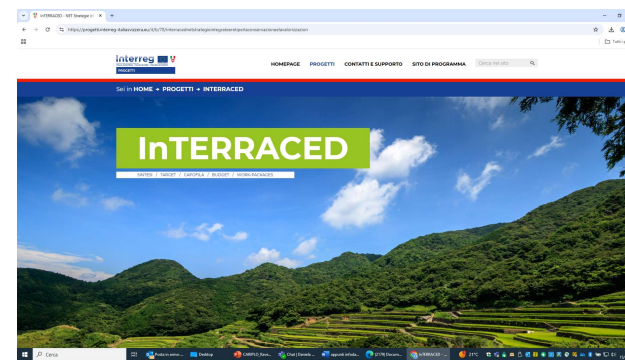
InTERRACED - MIT Strategie ×
https://progetti.interreg-italiasvizzera.eu/it/b/78/interracedmitstrategieintegrateperlaconservazioneelavalorizzazion
Tutti i

Interreg
PROGETTI

HOMEPAGE PROGETTI CONTATTI E SUPPORTO SITO DI PROGRAMMA Cerca nel sito

Sei in HOME → PROGETTI → INTERRACED

InTERRACED

SINTESI / TARGET / CAPOFILA / BUDGET / WORK PACKAGES

Cerca
Desktop
Chat | Deneb
appunti infolab
InTERRACED
21°C